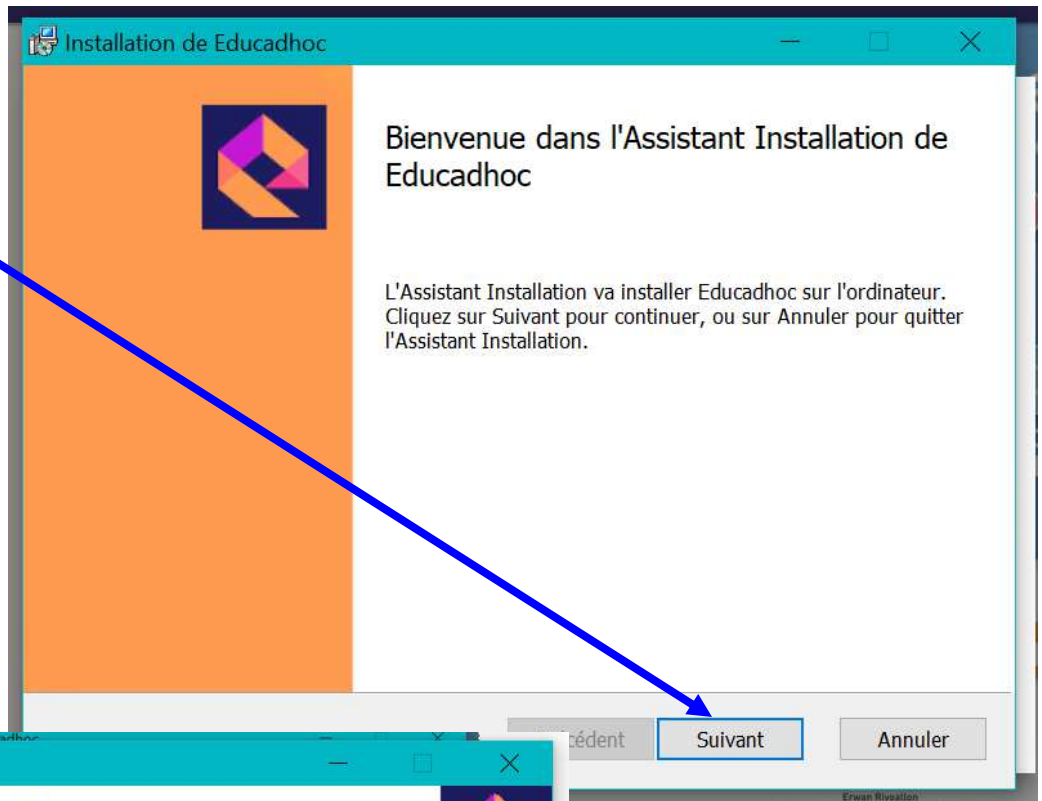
Installation de Educadhoc

Bienvenue dans l'Assistant Installation de Educadhoc

L'Assistant Installation va installer Educadhoc sur l'ordinateur. Cliquez sur Suivant pour continuer, ou sur Annuler pour quitter l'Assistant Installation.

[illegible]cédent Suivant Annuler

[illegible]dhoc

Erwan Rivoallon